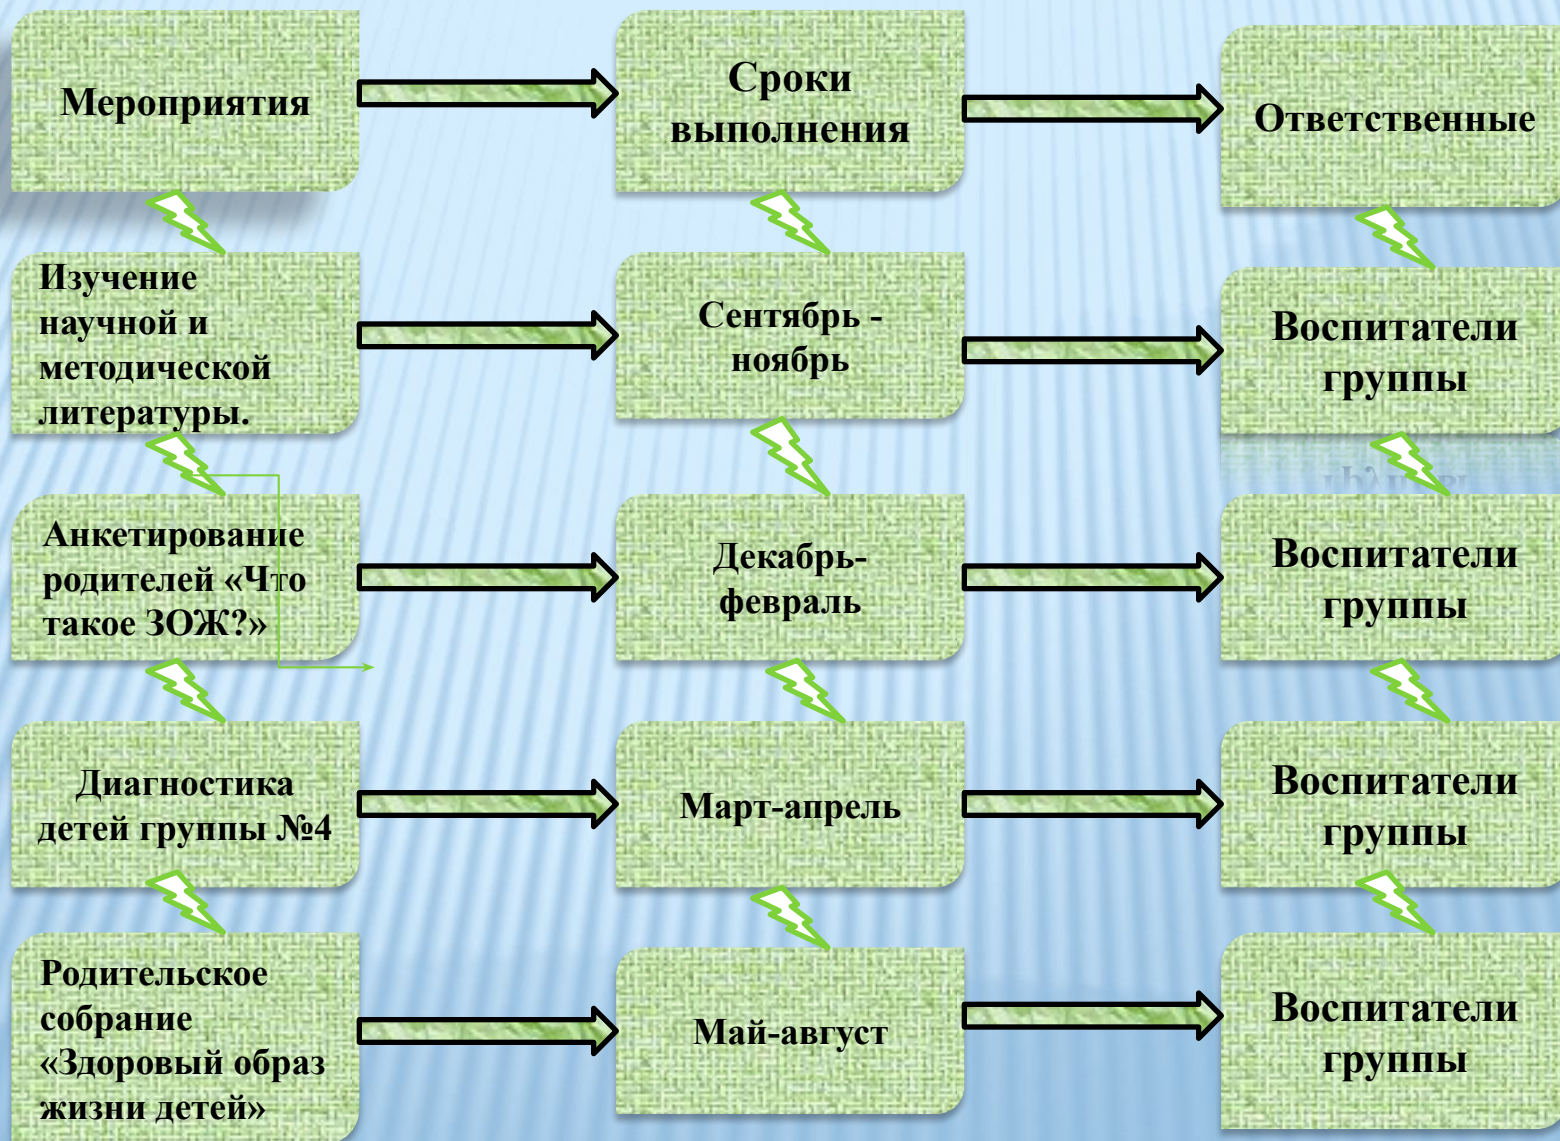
Мероприятия

Сроки выполнения

Ответственные

Изучение научной и методической литературы.

Сентябрь - ноябрь

Воспитатели группы

Анкетирование родителей «Что такое ЗОЖ?»

Декабрь-февраль

Воспитатели группы

Диагностика детей группы №4

Март-апрель

Воспитатели группы

Родительское собрание «Здоровый образ жизни детей»

Май-август

Воспитатели группы